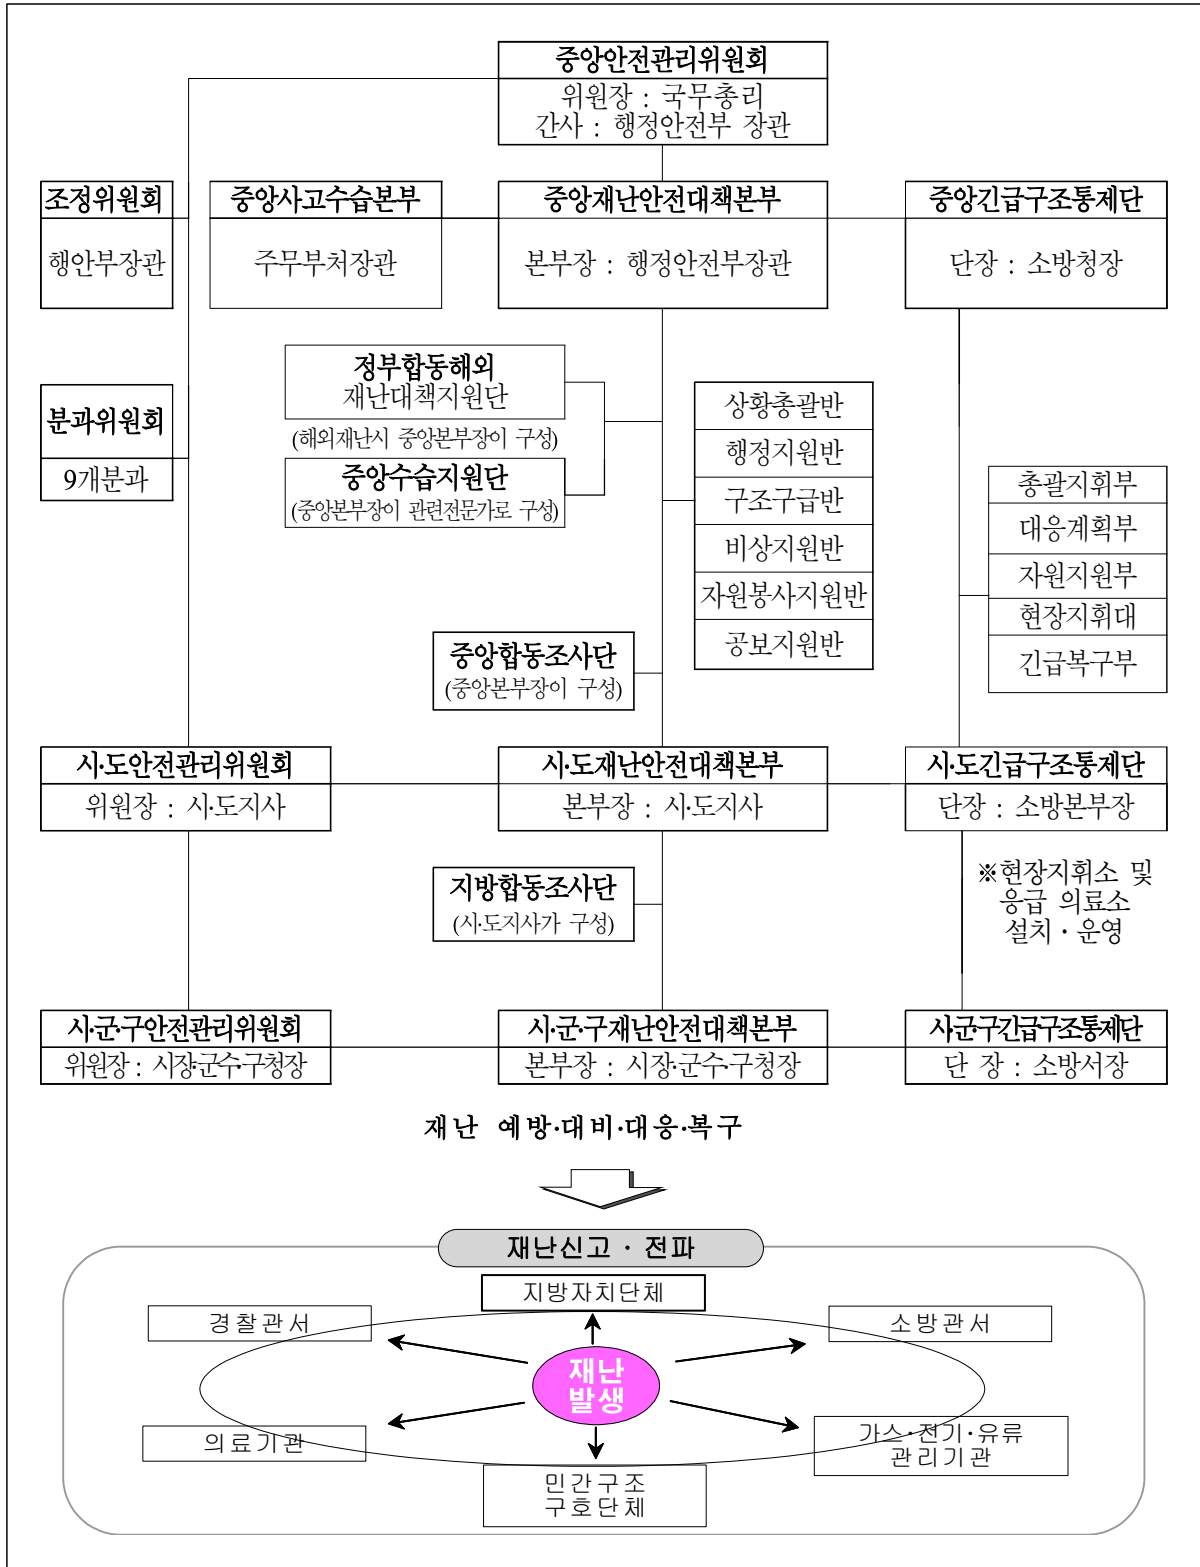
중앙안전관리위원회
위원장 : 국무총리
간사 : 행정안전부 장관

조정위원회
행안부장관

중앙사고수습본부
주무부처장관

중앙재난안전대책본부
본부장 : 행정안전부장관

중앙긴급구조통제단
단장 : 소방청장

정부합동해외 재난대책지원단
(해외재난시 중앙본부장이 구성)

분과위원회
9개분과

중앙수습지원단
(중앙본부장이 관련전문가로 구성)

상황총괄반
행정지원반
구조구급반
비상지원반
자원봉사지원반
공보지원반

총괄지휘부
대응계획부
자원지원부
현장지휘대
긴급복구부

중앙합동조사단
(중앙본부장이 구성)

시·도안전관리위원회
위원장 : 시·도지사

시·도재난안전대책본부
본부장 : 시·도지사

시·도긴급구조통제단
단장 : 소방본부장

지방합동조사단
(시·도지사가 구성)

※현장지휘소 및 응급 의료소 설치 · 운영

시·군·구안전관리위원회
위원장 : 시장·군수·구청장

시·군·구재난안전대책본부
본부장 : 시장·군수·구청장

시·군·구긴급구조통제단
단 장 : 소방서장

재난 예방·대비·대응·복구

재난신고 · 전파

지방자치단체
경찰관서
소방관서
재난 발생
의료기관
가스·전기·유류 관리기관
민간구조 구호단체